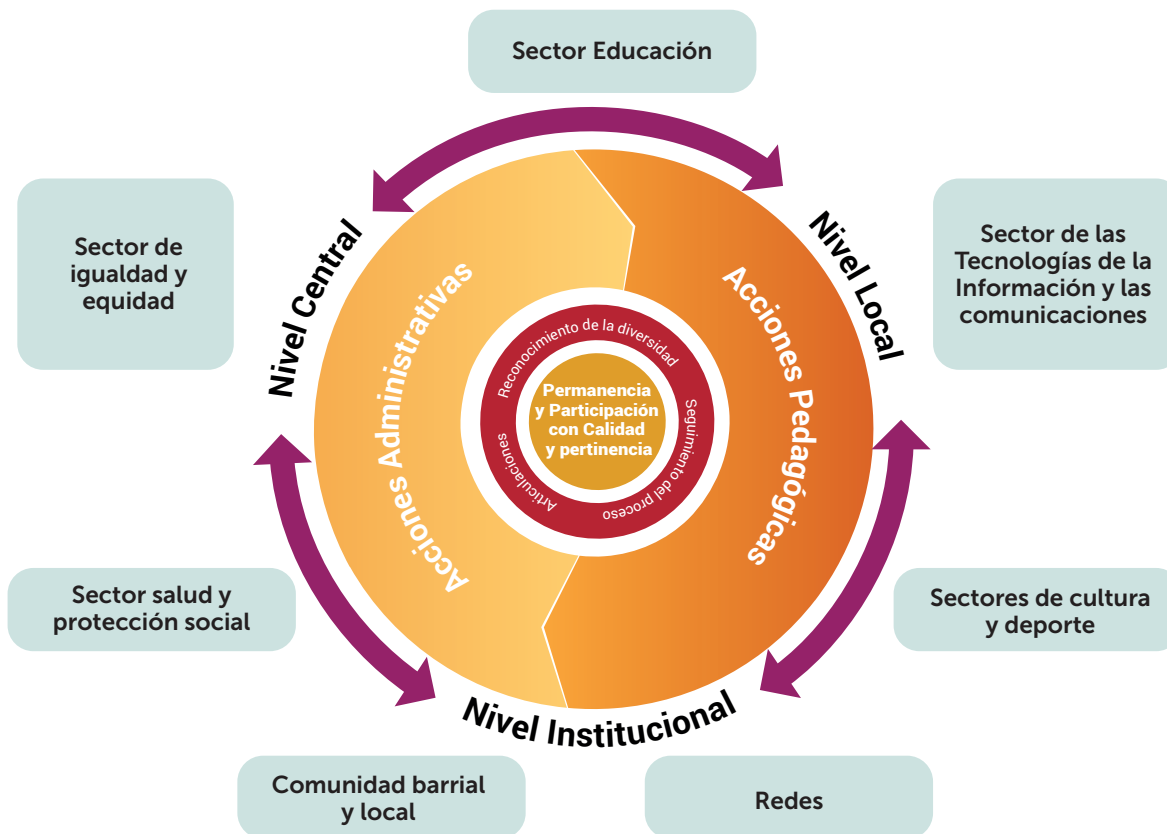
Sector Educación

Sector de igualdad y equidad

Nivel Central

Nivel Local

Sector de las Tecnologías de la Información y las comunicaciones

Acciones Administrativas

Acciones Pedagógicas

Reconocimiento de la diversidad

Seguimiento del proceso

Articulaciones

Permanencia y Participación con Calidad y pertinencia

Sector salud y protección social

Sectores de cultura y deporte

Nivel Institucional

Comunidad barrial y local

Redes